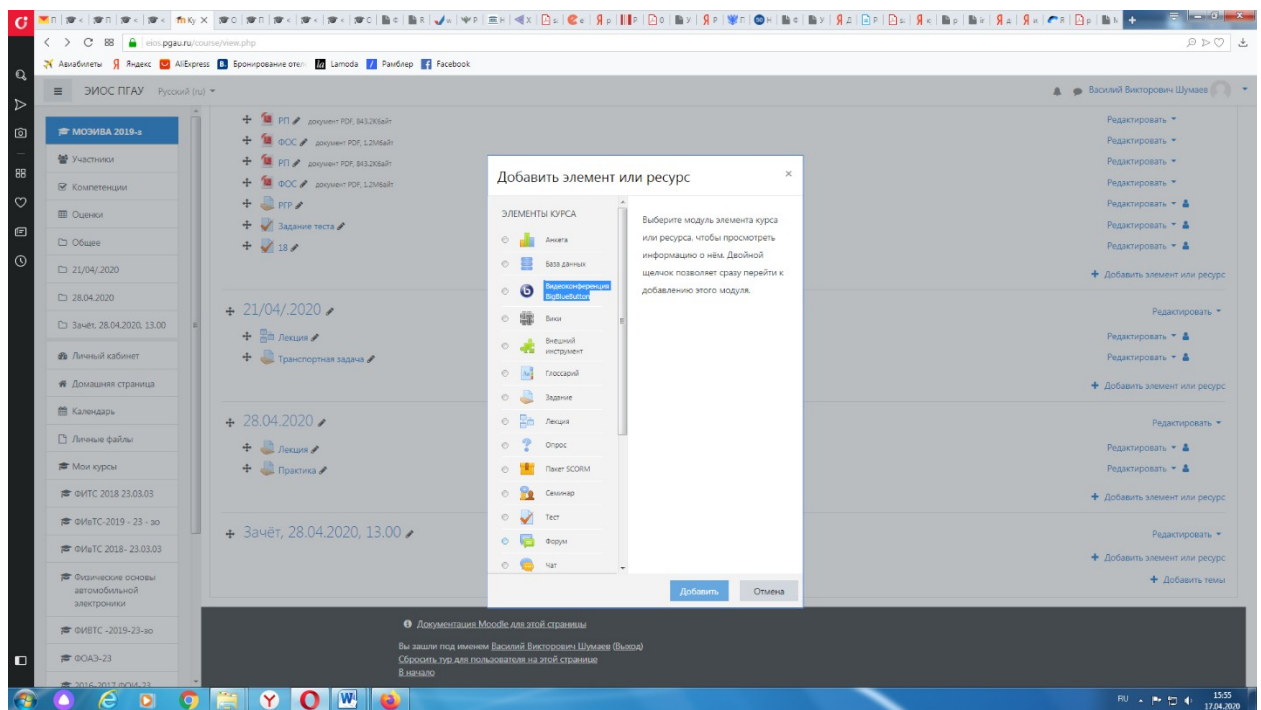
eios.pgau.ru/course/view.php

Авиабилеты Яндекс AliExpress Бронирование отел Lamoda Рамблер Facebook

ЭИОС ПГАУ Русский (ru)

Василий Викторович Шумаев

МОЭИВА 2019-з
Участники
Компетенции
Оценки
Общее
21/04/.2020
28.04.2020
Зачёт, 28.04.2020, 13.00
Личный кабинет
Домашняя страница
Календарь
Личные файлы
Мои курсы
ФИТС 2018 23.03.03
ФИиТС-2019 - 23 - зо
ФИиТС 2018- 23.03.03
Физические основы автомобильной электроники
ФИВТС -2019-23-зо
ФОАЭ-23

РП документ PDF, 843.2Кбайт
ФОС документ PDF, 1.2Мбайт
РП документ PDF, 843.2Кбайт
ФОС документ PDF, 1.2Мбайт
РГР
Задание теста
18

21/04/.2020
Лекция
Транспортная задача

28.04.2020
Лекция
Практика

Зачёт, 28.04.2020, 13.00

Редактировать
Добавить элемент или ресурс
Добавить темы

Добавить элемент или ресурс

ЭЛЕМЕНТЫ КУРСА
Анкета
База данных
Видеоконференция BigBlueButton
Вики
Внешний инструмент
Глоссарий
Задание
Лекция
Опрос
Пакет SCORM
Семинар
Тест
Форум
Чат

Выберите модуль элемента курса или ресурса, чтобы просмотреть информацию о нём. Двойной щелчок позволяет сразу перейти к добавлению этого модуля.

Добавить
Отмена

Документация Moodle для этой страницы
Вы зашли под именем Василий Викторович Шумаев (Выход)
Сбросить тур для пользователя на этой странице
В начало

RU 15:55 17.04.2020